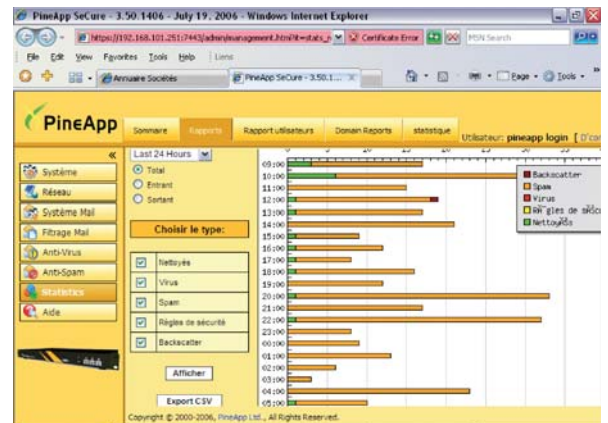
PineApp SeCure - 3.50.1406 - July 19, 2006 - Windows Internet Explorer

https://192.168.101.251:7443/admin/management.html?lt=stats_r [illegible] Certificate Error MSN Search

File Edit View Favorites Tools Help Liens

Annuaire Sociétés PineApp SeCure - 3.50.1... Page Tools

PineApp

Sommaire Rapports Rapport utilisateurs Domain Reports statistique Utilisateur: pineapp login [ D'co

«

Système
Réseau
Système Mail
Filtrage Mail
Anti-Virus
Anti-Spam
Statistics
Aide

Last 24 Hours

Total
Entrant
Sortant

Choisir le type:

| | |
|---|---|
| ☑ | Nettoyés |
| ☑ | Virus |
| ☑ | Spam |
| ☑ | Règles de sécurité |
| ☑ | Backscatter |

Afficher

Export CSV

09:00
10:00
11:00
12:00
13:00
14:00
15:00
16:00
17:00
18:00
19:00
20:00
21:00
22:00
23:00
00:00
01:00
02:00
03:00
04:00
05:00

Backscatter
Spam
Virus
Règles de sécurité
Nettoyés

Copyright © 2000-2006, PineApp Ltd., All Rights Reserved.